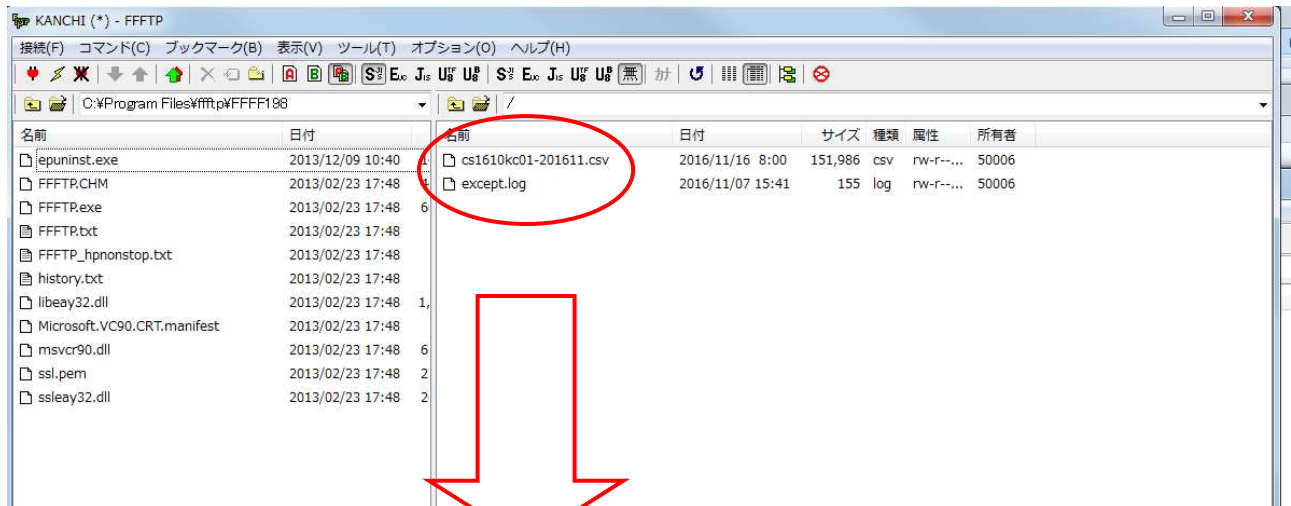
KANCHI (*) - FFFTP

接続(F) コマンド(C) ブックマーク(B) 表示(V) ツール(T) オプション(O) ヘルプ(H)

C:¥Program Files¥ffftp¥FFFF198

/

| 名前 | 日付 | |
|---|---|---|
| epuninst.exe | 2013/12/09 10:40 | 1 |
| FFFTP.CHM | 2013/02/23 17:48 | 4 |
| FFFTP.exe | 2013/02/23 17:48 | 6 |
| FFFTP.txt | 2013/02/23 17:48 | |
| FFFTP_hpnonstop.txt | 2013/02/23 17:48 | |
| history.txt | 2013/02/23 17:48 | |
| libeay32.dll | 2013/02/23 17:48 | 1, |
| Microsoft.VC90.CRT.manifest | 2013/02/23 17:48 | |
| msvcr90.dll | 2013/02/23 17:48 | 6 |
| ssl.pem | 2013/02/23 17:48 | 2 |
| ssleay32.dll | 2013/02/23 17:48 | 2 |

| 名前 | 日付 | サイズ | 種類 | 属性 | 所有者 |
|---|---|---|---|---|---|
| cs1610kc01-201611.csv | 2016/11/16 8:00 | 151,986 | csv | rw-r--... | 50006 |
| except.log | 2016/11/07 15:41 | 155 | log | rw-r--... | 50006 |